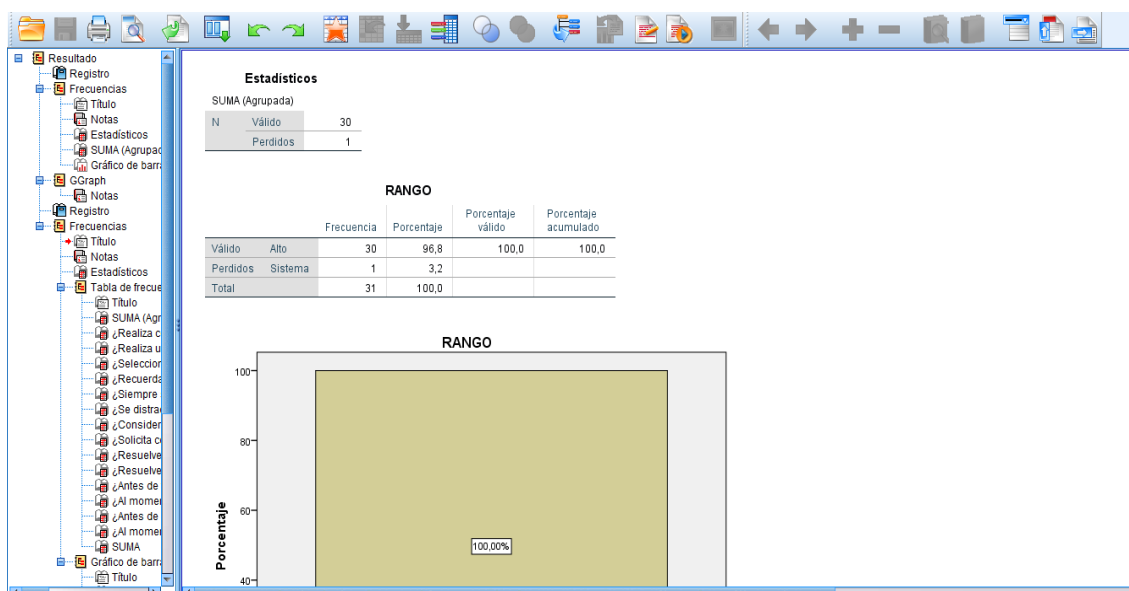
Resultado
Registro
Frecuencias
Título
Notas
Estadísticos
SUMA (Agrupad
Gráfico de barra
GGraph
Notas
Registro
Frecuencias
Título
Notas
Estadísticos
Tabla de frecue
Título
SUMA (Agr
¿Realiza c
¿Realiza u
¿Seleccion
¿Recuerda
¿Siempre
¿Se distra
¿Consider
¿Solicita c
¿Resuelve
¿Resuelve
¿Antes de
¿Al momer
¿Antes de
¿Al momer
SUMA
Gráfico de barra
Título

Estadísticos

SUMA (Agrupada)

| N | Válido | 30 |
|---|---|---|
| | Perdidos | 1 |

RANGO

| | | Frecuencia | Porcentaje | Porcentaje válido | Porcentaje acumulado |
|---|---|---|---|---|---|
| Válido | Alto | 30 | 96,8 | 100,0 | 100,0 |
| Perdidos | Sistema | 1 | 3,2 | | |
| Total | | 31 | 100,0 | | |

RANGO

Porcentaje
100
80
60
40
100,00%